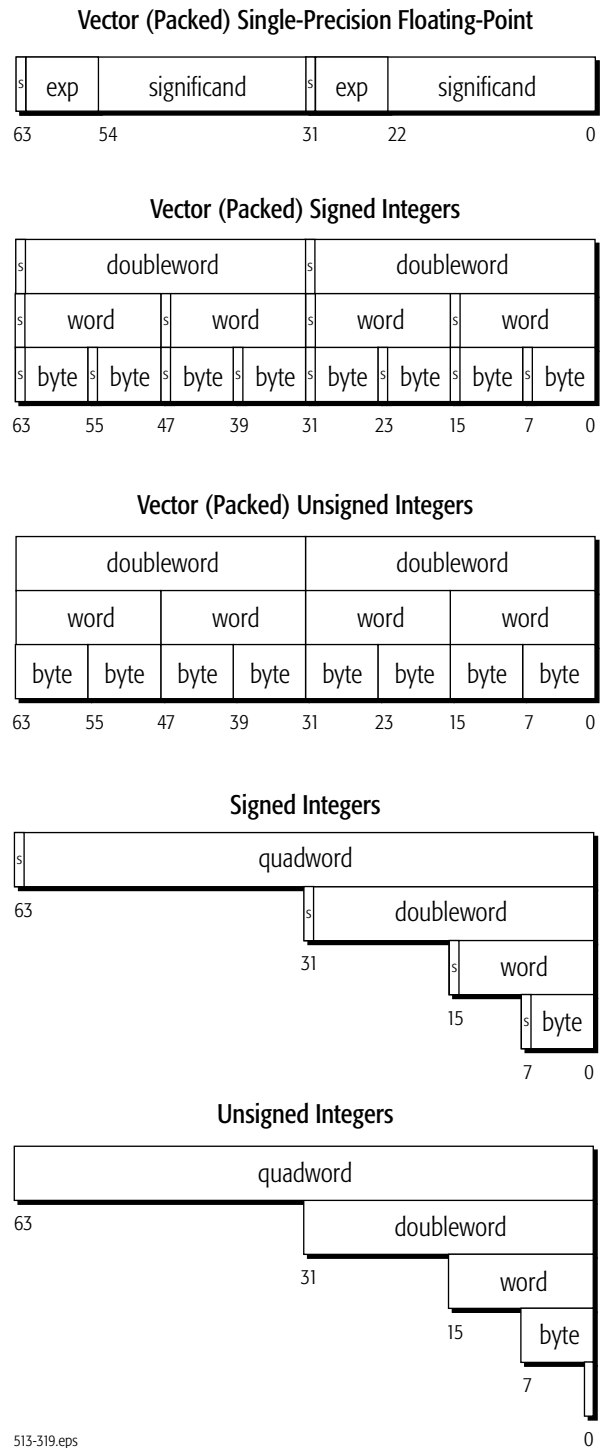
Vector (Packed) Single-Precision Floating-Point

s exp significand s exp significand

63 54 31 22 0

Vector (Packed) Signed Integers

s doubleword s doubleword

s word s word s word s word

s byte s byte s byte s byte s byte s byte s byte s byte

63 55 47 39 31 23 15 7 0

Vector (Packed) Unsigned Integers

doubleword doubleword

word word word word

byte byte byte byte byte byte byte byte

63 55 47 39 31 23 15 7 0

Signed Integers

s quadword

63

s doubleword

31

s word

15

s byte

7 0

Unsigned Integers

quadword

63

doubleword

31

word

15

byte

7

0

513-319.eps